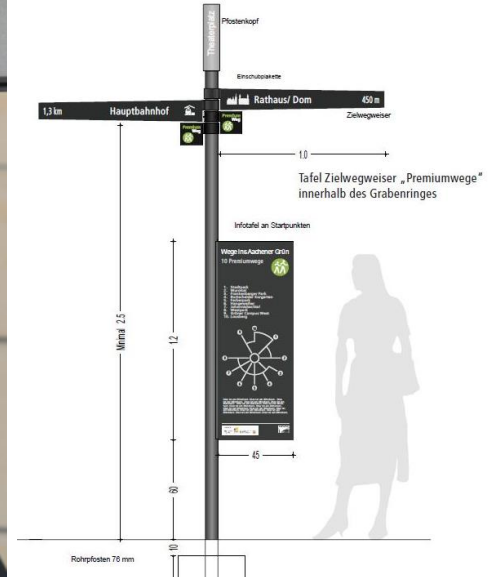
Theaterplatz

Pfostenkopf

Einschubplakette

1,3 km Hauptbahnhof

Rathaus/ Dom 450 m

Zielwegweiser

1,0

Tafel Zielwegweiser „Premiumwege" innerhalb des Grabenringes

Infotafel an Startpunkten

Wege ins Aachener Grün

10 Premiumwege

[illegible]

Minimal 2,5

1,2

45

60

10

Rohrpfosten 76 mm